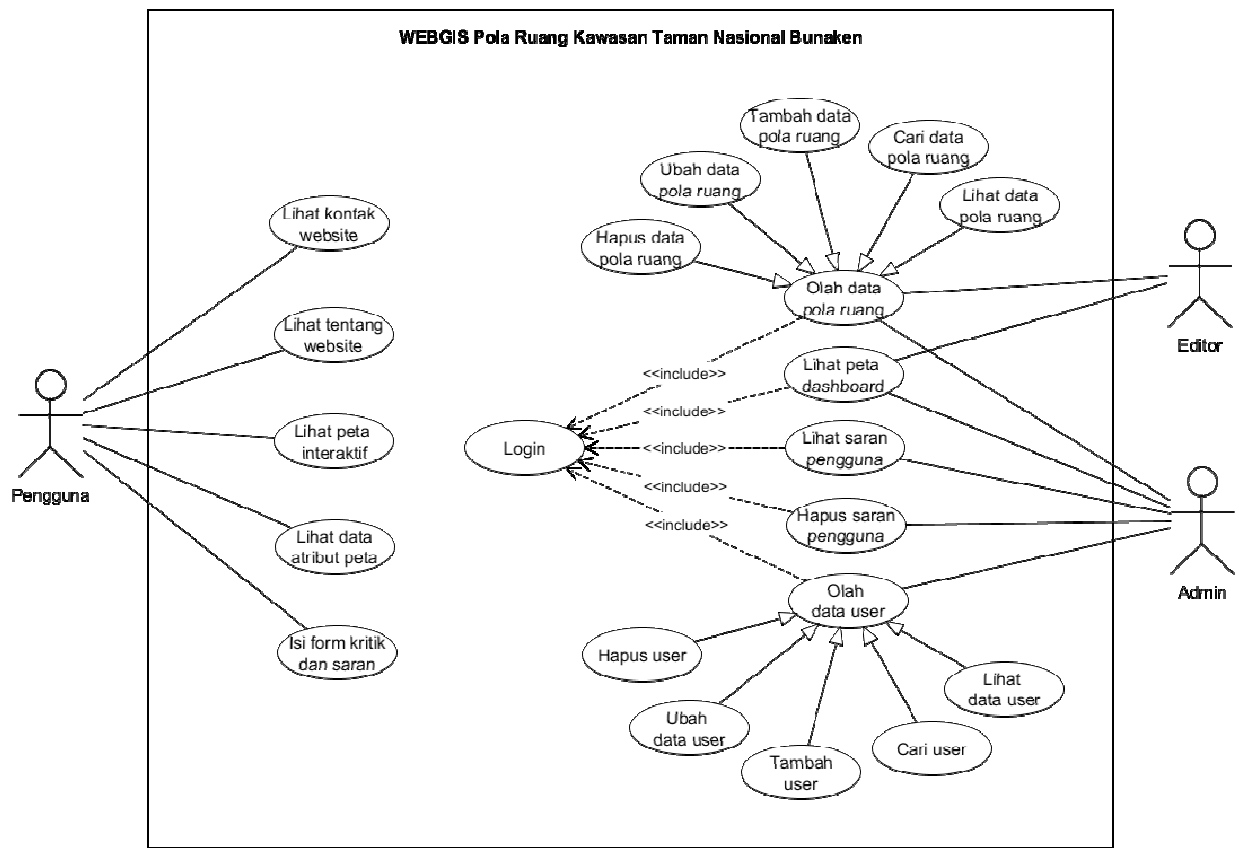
WEBGIS Pola Ruang Kawasan Taman Nasional Bunaken

Tambah data pola ruang

Cari data pola ruang

Ubah data pola ruang

Lihat data pola ruang

Hapus data pola ruang

Olah data pola ruang

Lihat kontak website

Lihat tentang website

Lihat peta interaktif

Lihat data atribut peta

Isi form kritik dan saran

Pengguna

Login

<<include>>

Lihat peta dashboard

<<include>>

<<include>>

Lihat saran pengguna

<<include>>

Hapus saran pengguna

<<include>>

Olah data user

Editor

Admin

Hapus user

Lihat data user

Ubah data user

Cari user

Tambah user